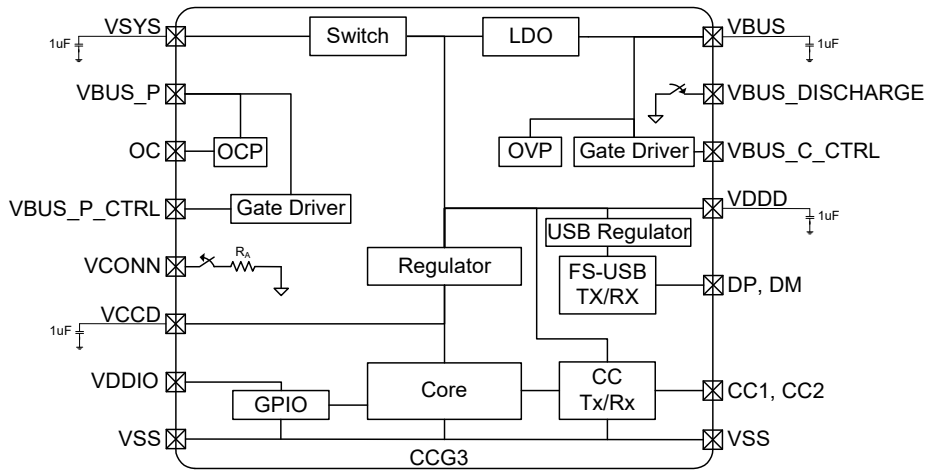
VSYS
1uF
Switch
LDO
VBUS
1uF
VBUS_P
VBUS_DISCHARGE
OC
OCP
OVP
Gate Driver
VBUS_C_CTRL
VBUS_P_CTRL
Gate Driver
VDDD
1uF
USB Regulator
VCONN
$R_A$
Regulator
FS-USB TX/RX
DP, DM
1uF
VCCD
VDDIO
Core
CC Tx/Rx
CC1, CC2
GPIO
VSS
VSS
CCG3